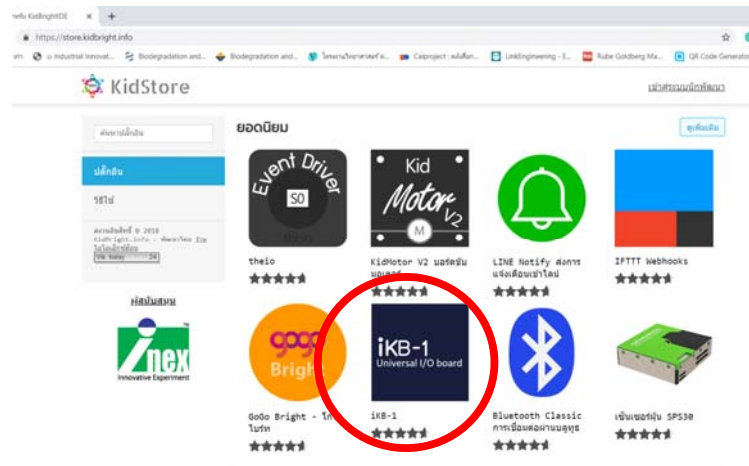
าหรับ KidBrightIDE ×

https://store.kidbright.info

u Industrial Innovat... Biodegradation and... Biodegradation and... โครงงานวิทยาศาสตร์ ... Caiproject : คลังโค... LinkEngineering - E... Rube Goldberg Ma... QR Code Generator

KidStore

เข้าสู่ระบบนักพัฒนา

ค้นหาปลั๊กอิน

ปลั๊กอิน

วิธีใช้

ลิขสิทธิ์ © 2018 KidBright.info · พัฒนาโดย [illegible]

Vis today 24

ผู้สนับสนุน

INEX Innovative Experiment

ยอดนิยม

ดูเพิ่มเติม

Event Driver S0

theio

Kid Motor V2 M

KidMotor V2 มอเตอร์ขับ มอเตอร์

LINE Notify ส่งการแจ้งเตือนเข้าไลน์

IFTTT Webhooks

GoGo Bright

GoGo Bright - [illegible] ไบรท์

iKB-1 Universal I/O board

iKB-1

Bluetooth Classic การเชื่อมต่อผ่านบลูทูธ

เซ็นเซอร์ฝุ่น SPS30